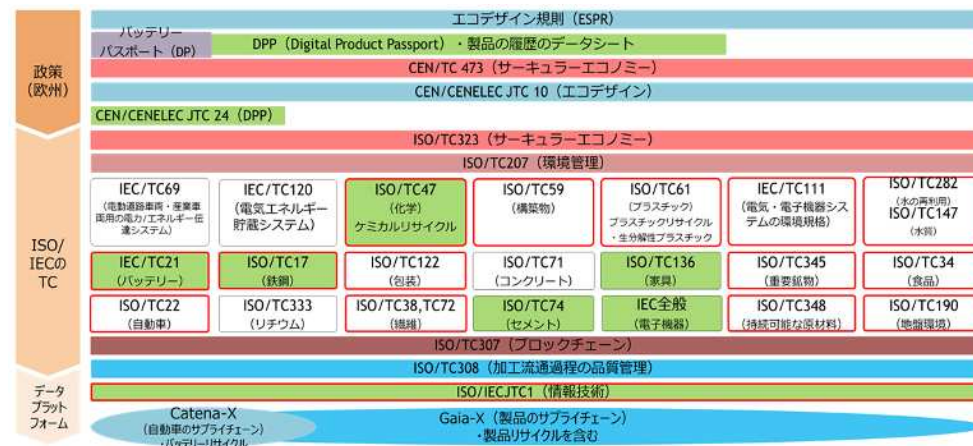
政策
(欧州)

エコデザイン規則（ESPR）

バッテリー
パスポート（DP）

DPP（Digital Product Passport）・製品の履歴のデータシート

CEN/TC 473（サーキュラーエコノミー）

CEN/CENELEC JTC 10（エコデザイン）

CEN/CENELEC JTC 24（DPP）

ISO/
IECの
TC

ISO/TC323（サーキュラーエコノミー）

ISO/TC207（環境管理）

| IEC/TC69 (電動道路車両・産業車両用の電力/エネルギー伝達システム) | IEC/TC120 (電気エネルギー貯蔵システム) | ISO/TC47 (化学) ケミカルリサイクル | ISO/TC59 (構築物) | ISO/TC61 (プラスチック) プラスチックリサイクル・生分解性プラスチック | IEC/TC111 (電気・電子機器システムの環境規格) | ISO/TC282 (水の再利用) ISO/TC147 (水質) |
|---|---|---|---|---|---|---|
| IEC/TC21 (バッテリー) | ISO/TC17 (鉄鋼) | ISO/TC122 (包装) | ISO/TC71 (コンクリート) | ISO/TC136 (家具) | ISO/TC345 (重要鉱物) | ISO/TC34 (食品) |
| ISO/TC22 (自動車) | ISO/TC333 (リチウム) | ISO/TC38,TC72 (繊維) | ISO/TC74 (セメント) | IEC全般 (電子機器) | ISO/TC348 (持続可能な原材料) | ISO/TC190 (地盤環境) |

ISO/TC307（ブロックチェーン）

ISO/TC308（加工流通過程の品質管理）

データ
プラット
フォーム

ISO/IECJTC1（情報技術）

Catena-X
(自動車のサプライチェーン)
・バッテリーリサイクル

Gaia-X（製品のサプライチェーン）
・製品リサイクルを含む